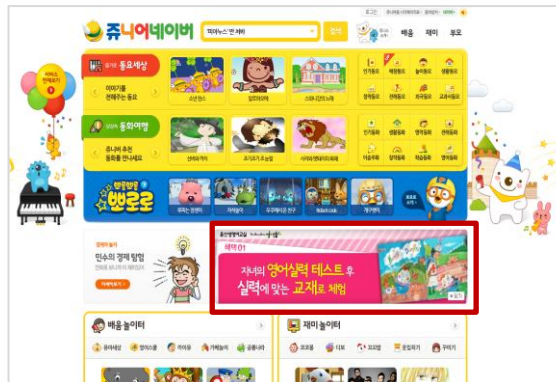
쥬니어네이버

띠아노스' 한 커버

검색

배움 재미 꾸꾸

로그인

동요세상

이야기를 전해주는 동요

동화여행

쥬니어 추천 동화를 만나세요

뽀로로

경제와 놀자

민수의 경제 탐험

혜택 01

자녀의 영어실력 테스트 후 실력에 맞는 교재로 체험

배움 놀이터

재미 놀이터

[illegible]